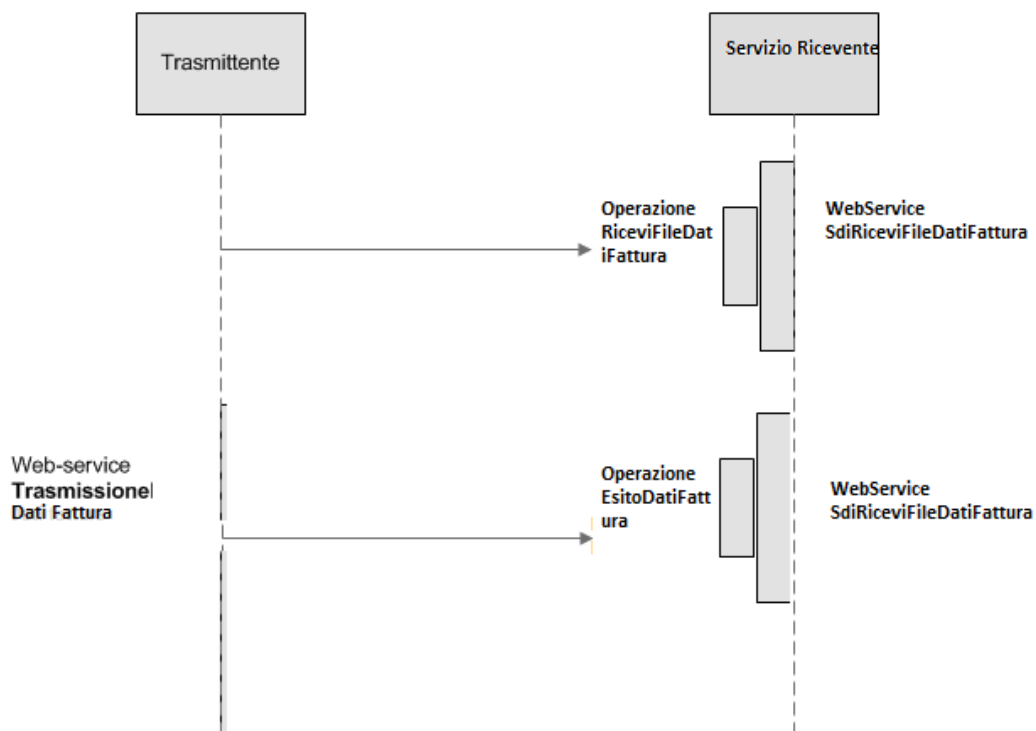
Trasmittente

Servizio Ricevente

Operazione RiceviFileDatiFattura

WebService SdiRiceviFileDatiFattura

Web-service TrasmissioneDati Fattura

Operazione EsitoDatiFattura

WebService SdiRiceviFileDatiFattura